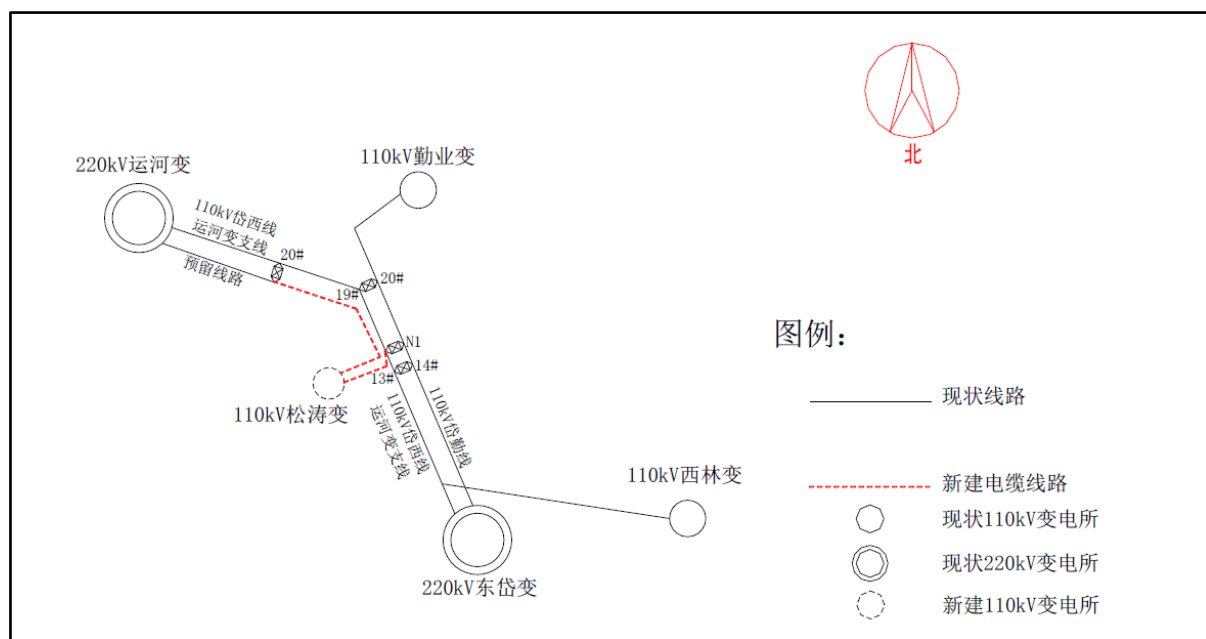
北

220kV运河变

110kV勤业变

110kV岱西线
运河变支线

20#

预留线路

20#

19#

N1

14#

13#

110kV松涛变

110kV岱西线
运河变支线

110kV岱勤线

110kV西林变

220kV东岱变

图例：

现状线路

新建电缆线路

现状110kV变电所

现状220kV变电所

新建110kV变电所